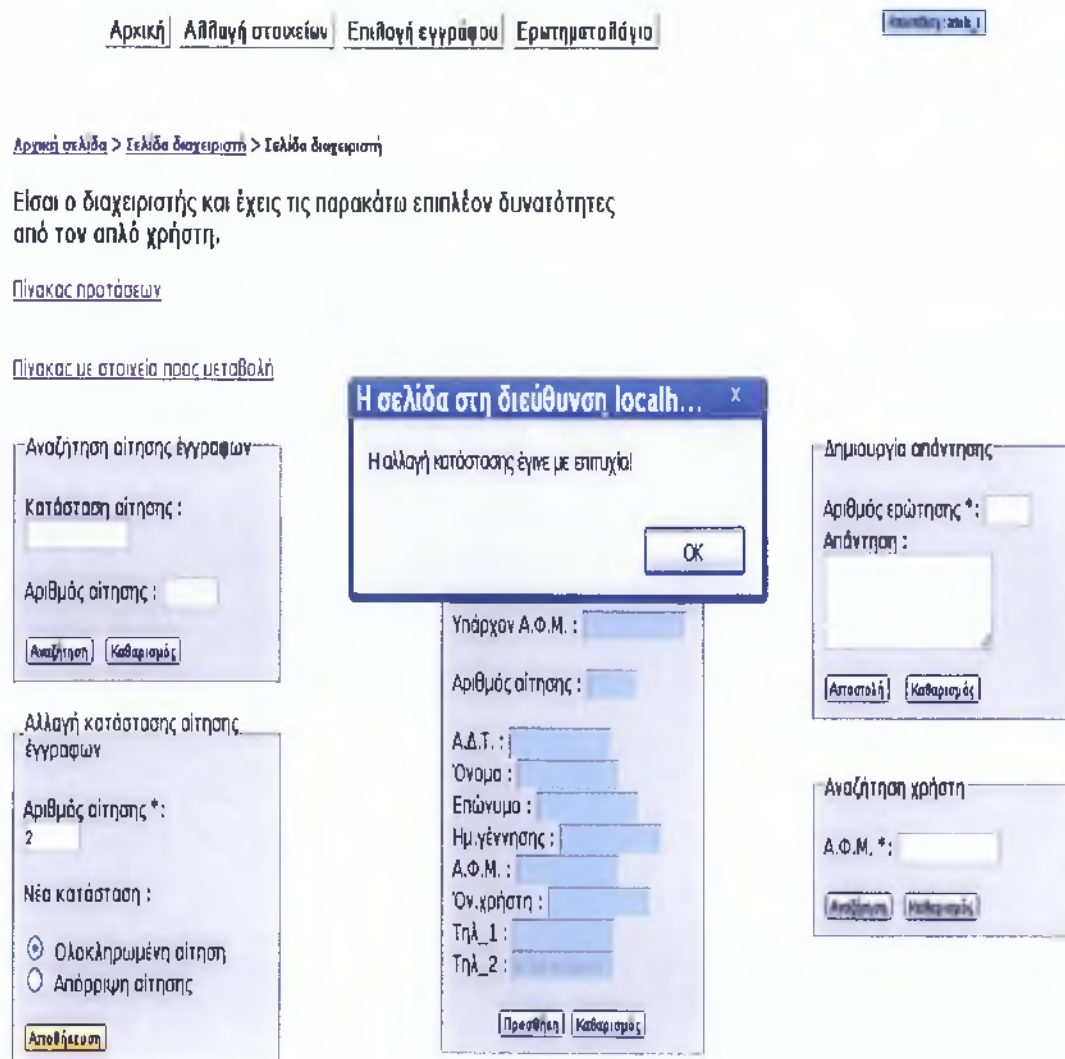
Αρχική | Αλλαγή στοιχείων | Επιλογή εγγράφου | Ερωτηματολόγιο

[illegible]

Αρχική σελίδα > Σελίδα διαχειριστή > Σελίδα διαχειριστή

Είσαι ο διαχειριστής και έχεις τις παρακάτω επιπλέον δυνατότητες από τον απλό χρήστη.

Πίνακας προτάσεων

Πίνακας με στοιχεία προς μεταβολή

Η σελίδα στη διεύθυνση localh... x

Η αλλαγή κατάστασης έγινε με επιτυχία!

OK

Αναζήτηση αίτησης έγγραφων

Κατάσταση αίτησης :

Αριθμός αίτησης :

Αναζήτηση | Καθαρισμός

Αλλαγή κατάστασης αίτησης έγγραφων

Αριθμός αίτησης *:
2

Νέα κατάσταση :

Ολοκληρωμένη αίτηση
Απόρριψη αίτησης

Αποθήκευση

Υπάρχον Α.Φ.Μ. :

Αριθμός αίτησης :

Α.Δ.Τ. :
Όνομα :
Επώνυμο :
Ημ.γέννησης :
Α.Φ.Μ. :
Όν.χρήστη :
Τηλ_1 :
Τηλ_2 :

Προσθήκη | Καθαρισμός

Δημιουργία απάντησης

Αριθμός ερώτησης *:
Απάντηση :

Αποστολή | Καθαρισμός

Αναζήτηση χρήστη

Α.Φ.Μ. *:

Αναζήτηση | Καθαρισμός